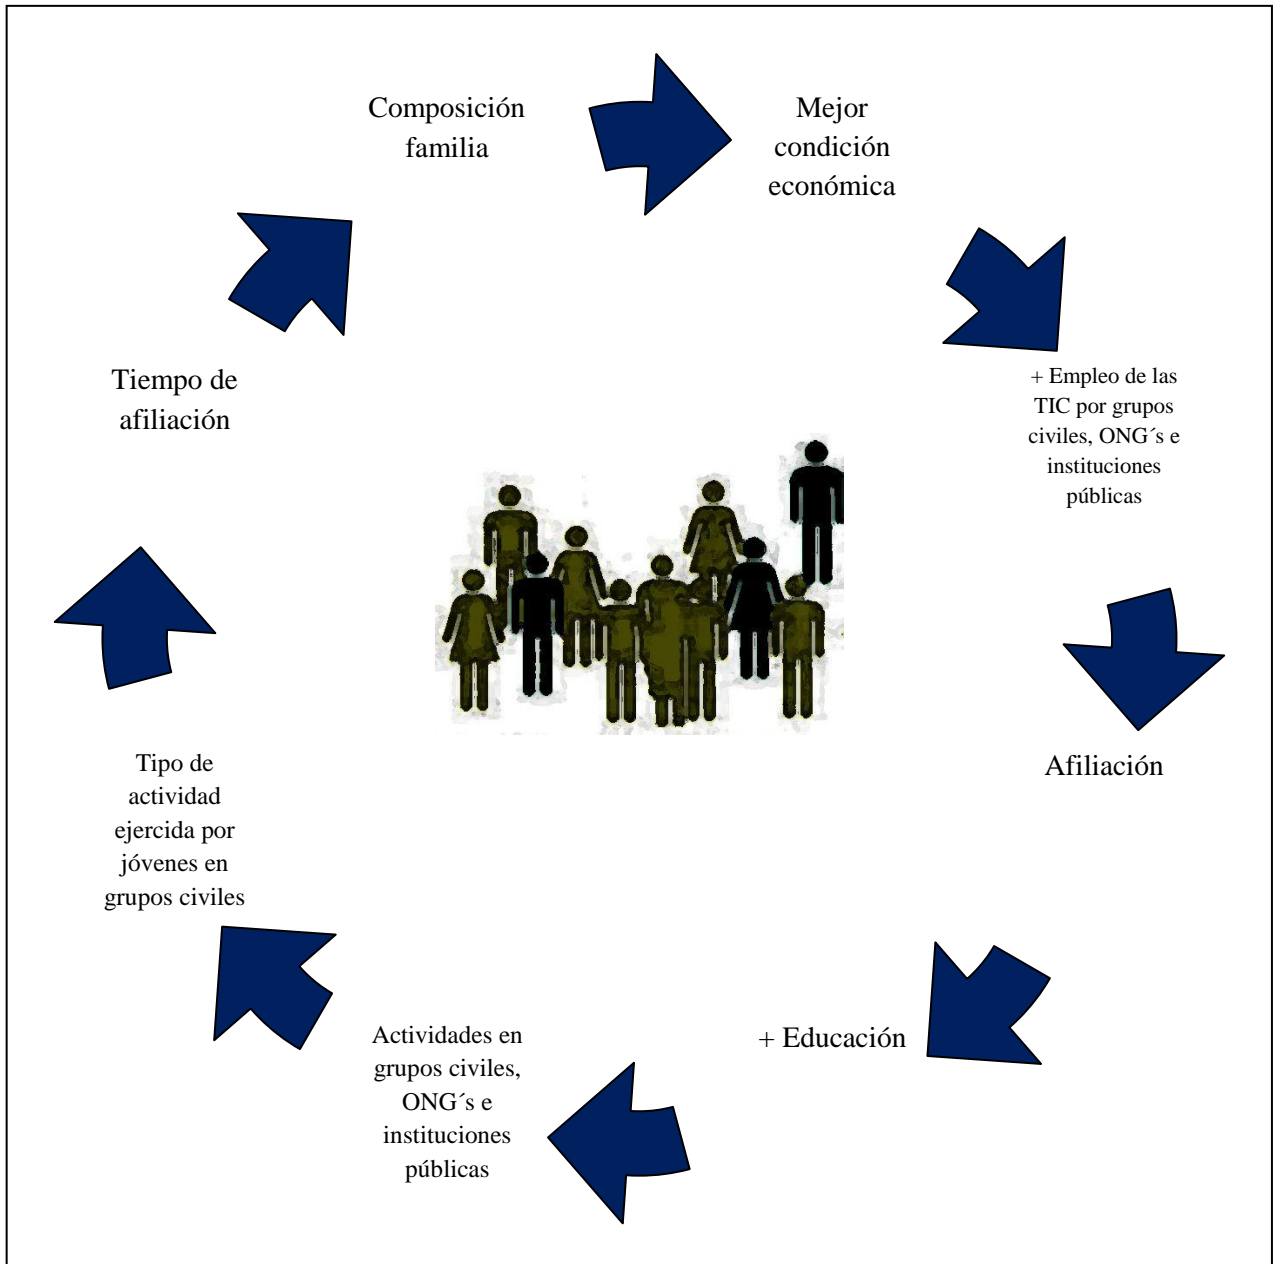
Composición familia

Mejor condición económica

+ Empleo de las TIC por grupos civiles, ONG´s e instituciones públicas

Afiliación

+ Educación

Actividades en grupos civiles, ONG´s e instituciones públicas

Tipo de actividad ejercida por jóvenes en grupos civiles

Tiempo de afiliación